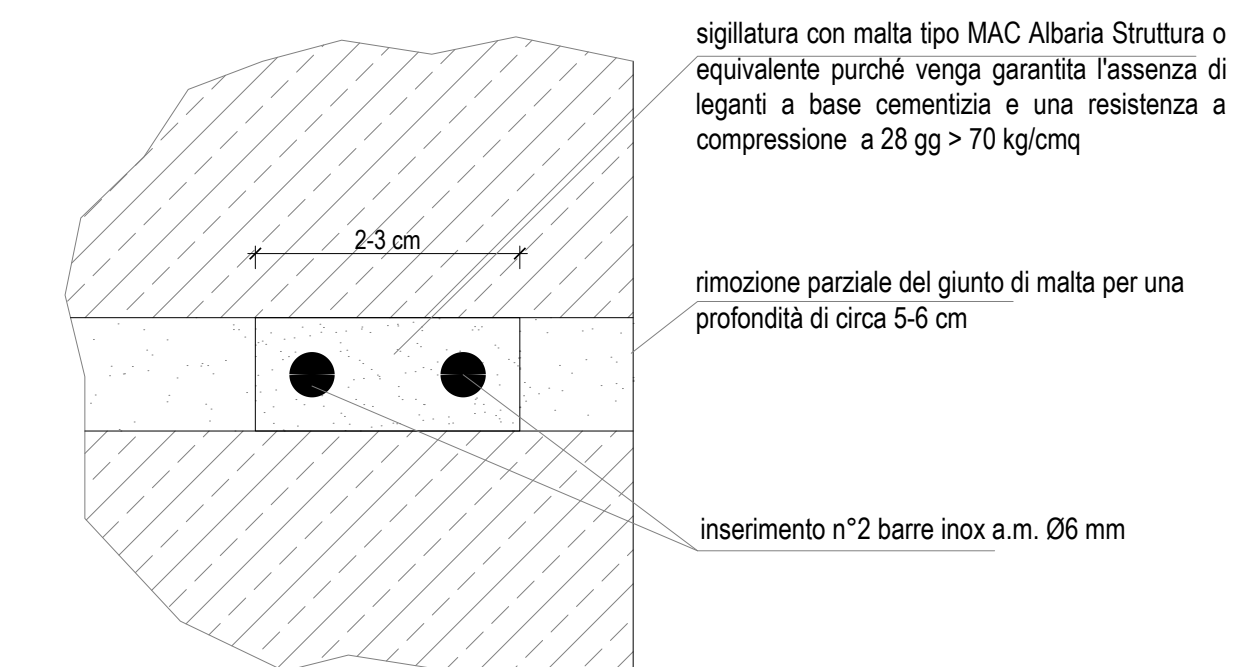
sigillatura con malta tipo MAC Albaria Struttura o equivalente purché venga garantita l'assenza di leganti a base cementizia e una resistenza a compressione a 28 gg > 70 kg/cmq

2-3 cm

rimozione parziale del giunto di malta per una profondità di circa 5-6 cm

inserimento n°2 barre inox a.m. Ø6 mm